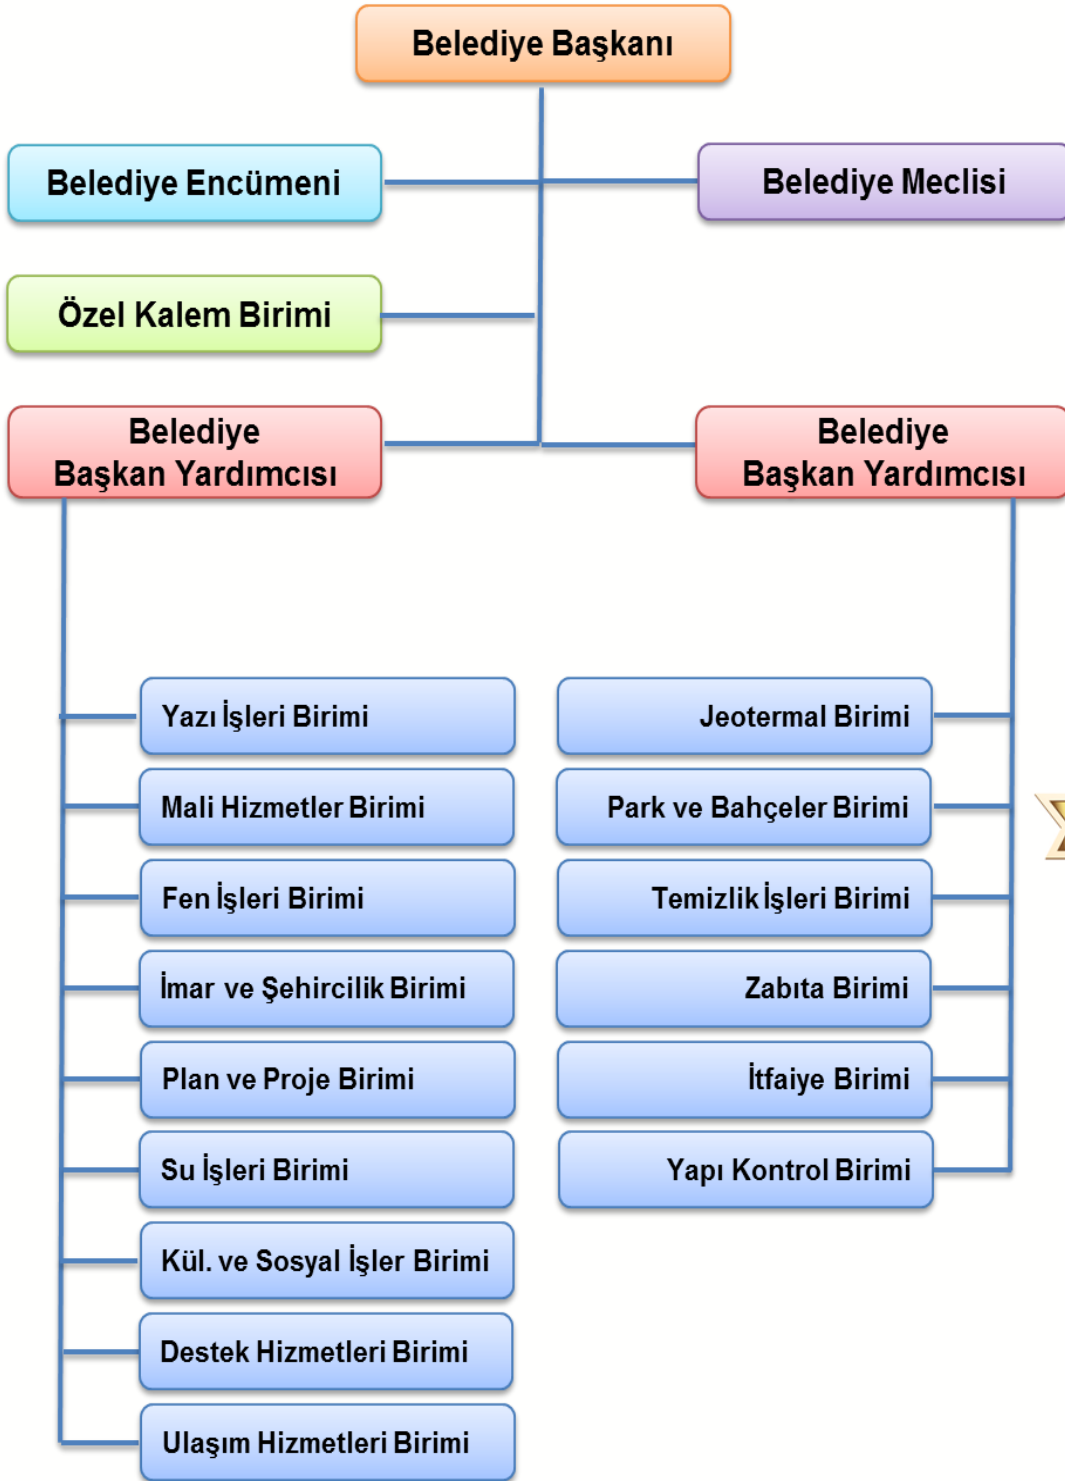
Belediye Başkanı

Belediye Encümeni

Belediye Meclisi

Özel Kalem Birimi

Belediye Başkan Yardımcısı

Belediye Başkan Yardımcısı

Yazı İşleri Birimi

Mali Hizmetler Birimi

Fen İşleri Birimi

İmar ve Şehircilik Birimi

Plan ve Proje Birimi

Su İşleri Birimi

Kül. ve Sosyal İşler Birimi

Destek Hizmetleri Birimi

Ulaşım Hizmetleri Birimi

Jeotermal Birimi

Park ve Bahçeler Birimi

Temizlik İşleri Birimi

Zabıta Birimi

İtfaiye Birimi

Yapı Kontrol Birimi